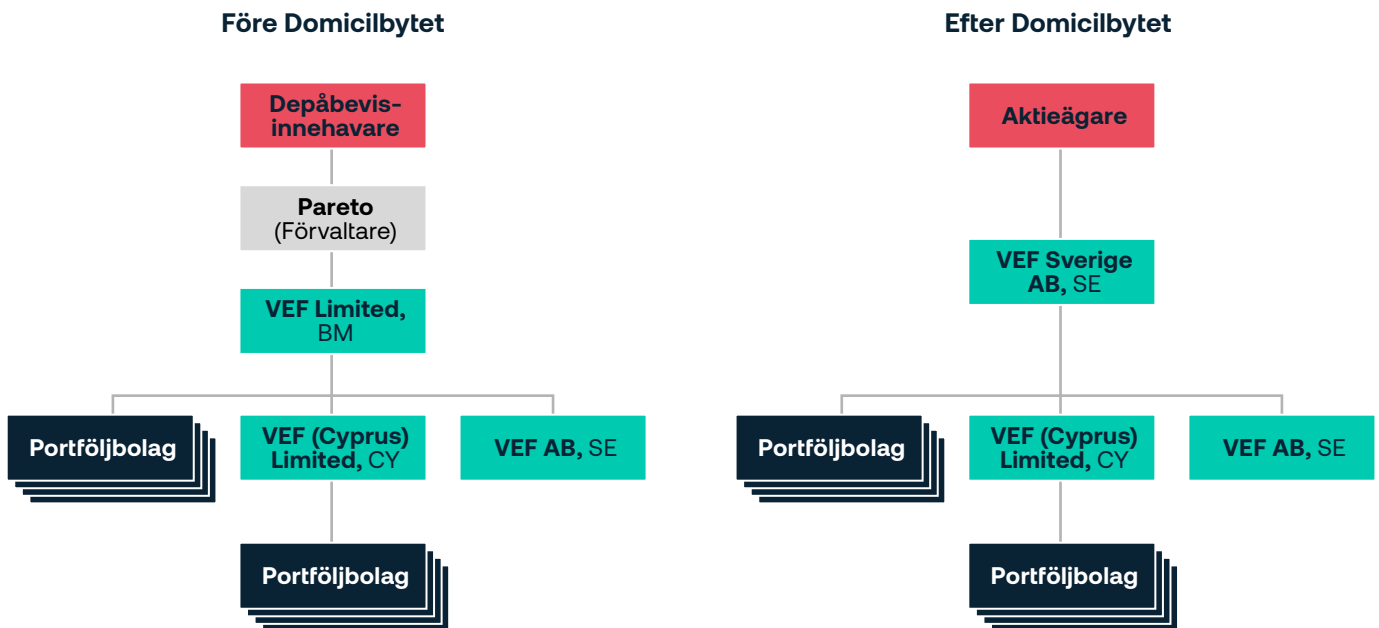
Före Domicilbytet

Depåbevisinnehavare

Pareto (Förvaltare)

VEF Limited, BM

Portföljbolag

VEF (Cyprus) Limited, CY

VEF AB, SE

Portföljbolag

Efter Domicilbytet

Aktieägare

VEF Sverige AB, SE

Portföljbolag

VEF (Cyprus) Limited, CY

VEF AB, SE

Portföljbolag